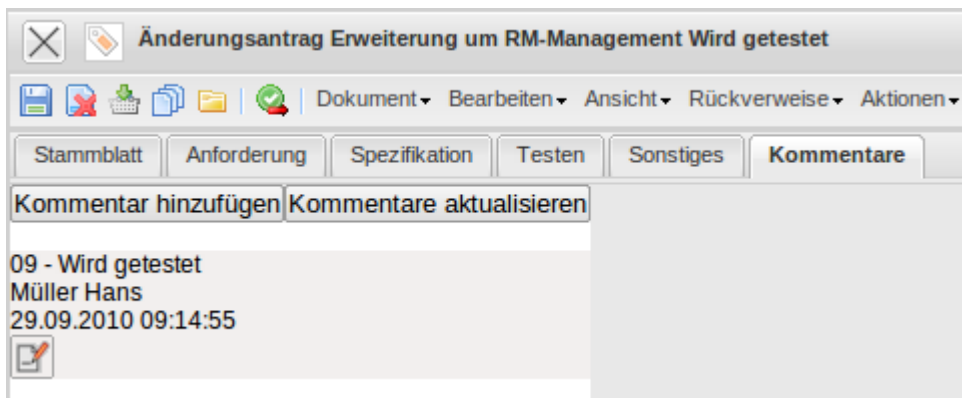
Änderungsantrag Erweiterung um RM-Management Wird getestet

Dokument Bearbeiten Ansicht Rückverweise Aktionen

Stammblatt Anforderung Spezifikation Testen Sonstiges Kommentare

Kommentar hinzufügen Kommentare aktualisieren

09 - Wird getestet
Müller Hans
29.09.2010 09:14:55